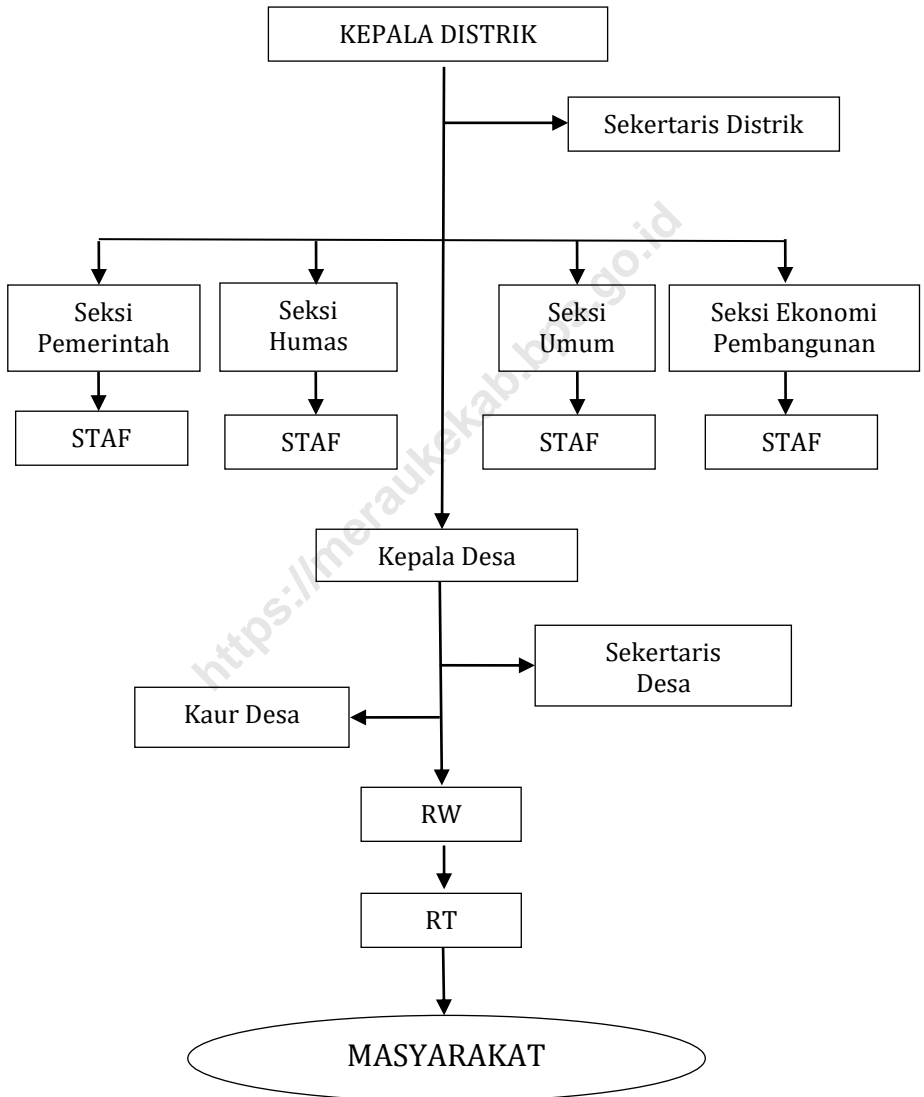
KEPALA DISTRIK

Sekertaris Distrik

Seksi Pemerintah

Seksi Humas

Seksi Umum

Seksi Ekonomi Pembangunan

STAF

STAF

STAF

STAF

https://meraukekab.bps.go.id

Kepala Desa

Sekertaris Desa

Kaur Desa

RW

RT

MASYARAKAT